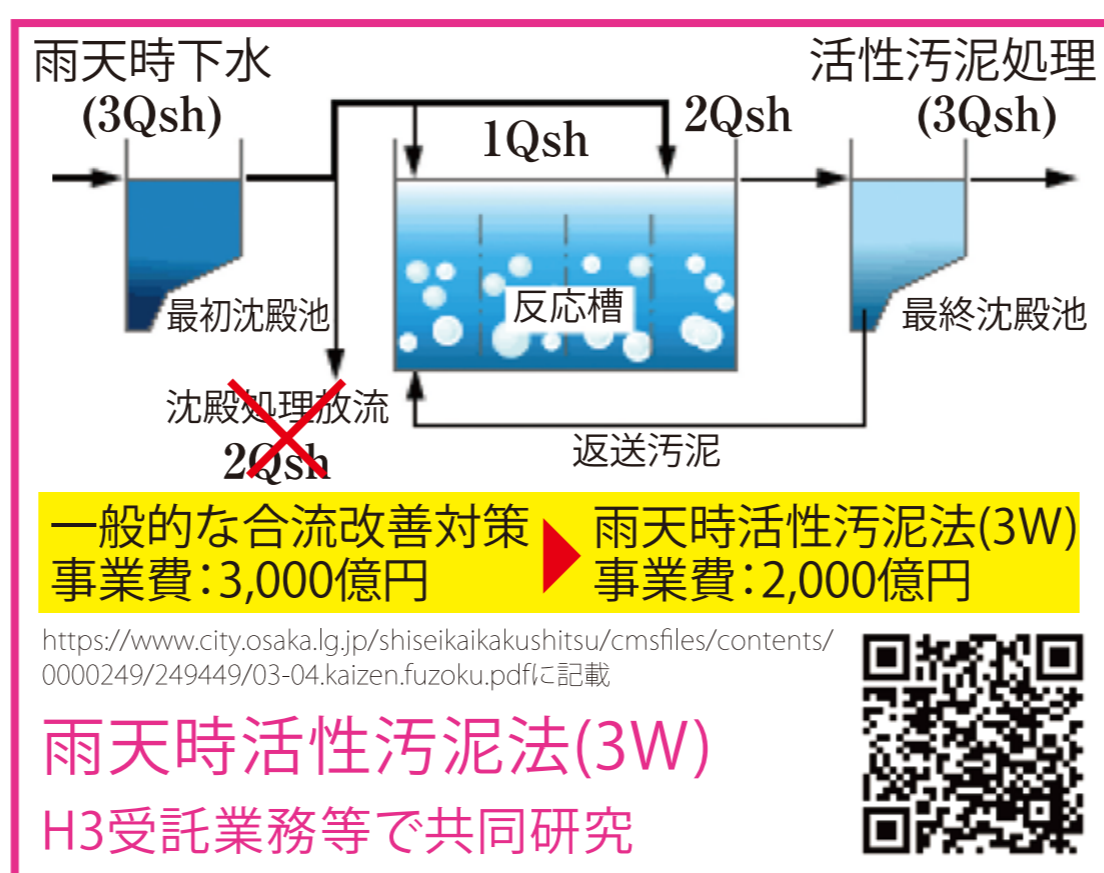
雨天時下水
(3Qsh)

活性汚泥処理
(3Qsh)

1Qsh

2Qsh

反応槽

最初沈殿池

最終沈殿池

沈殿処理放流
2Qsh

返送汚泥

一般的な合流改善対策
事業費：3,000億円

雨天時活性汚泥法(3W)
事業費：2,000億円

https://www.city.osaka.lg.jp/shiseikaikakushitsu/cmsfiles/contents/0000249/249449/03-04.kaizen.fuzoku.pdfに記載

雨天時活性汚泥法(3W)

H3受託業務等で共同研究